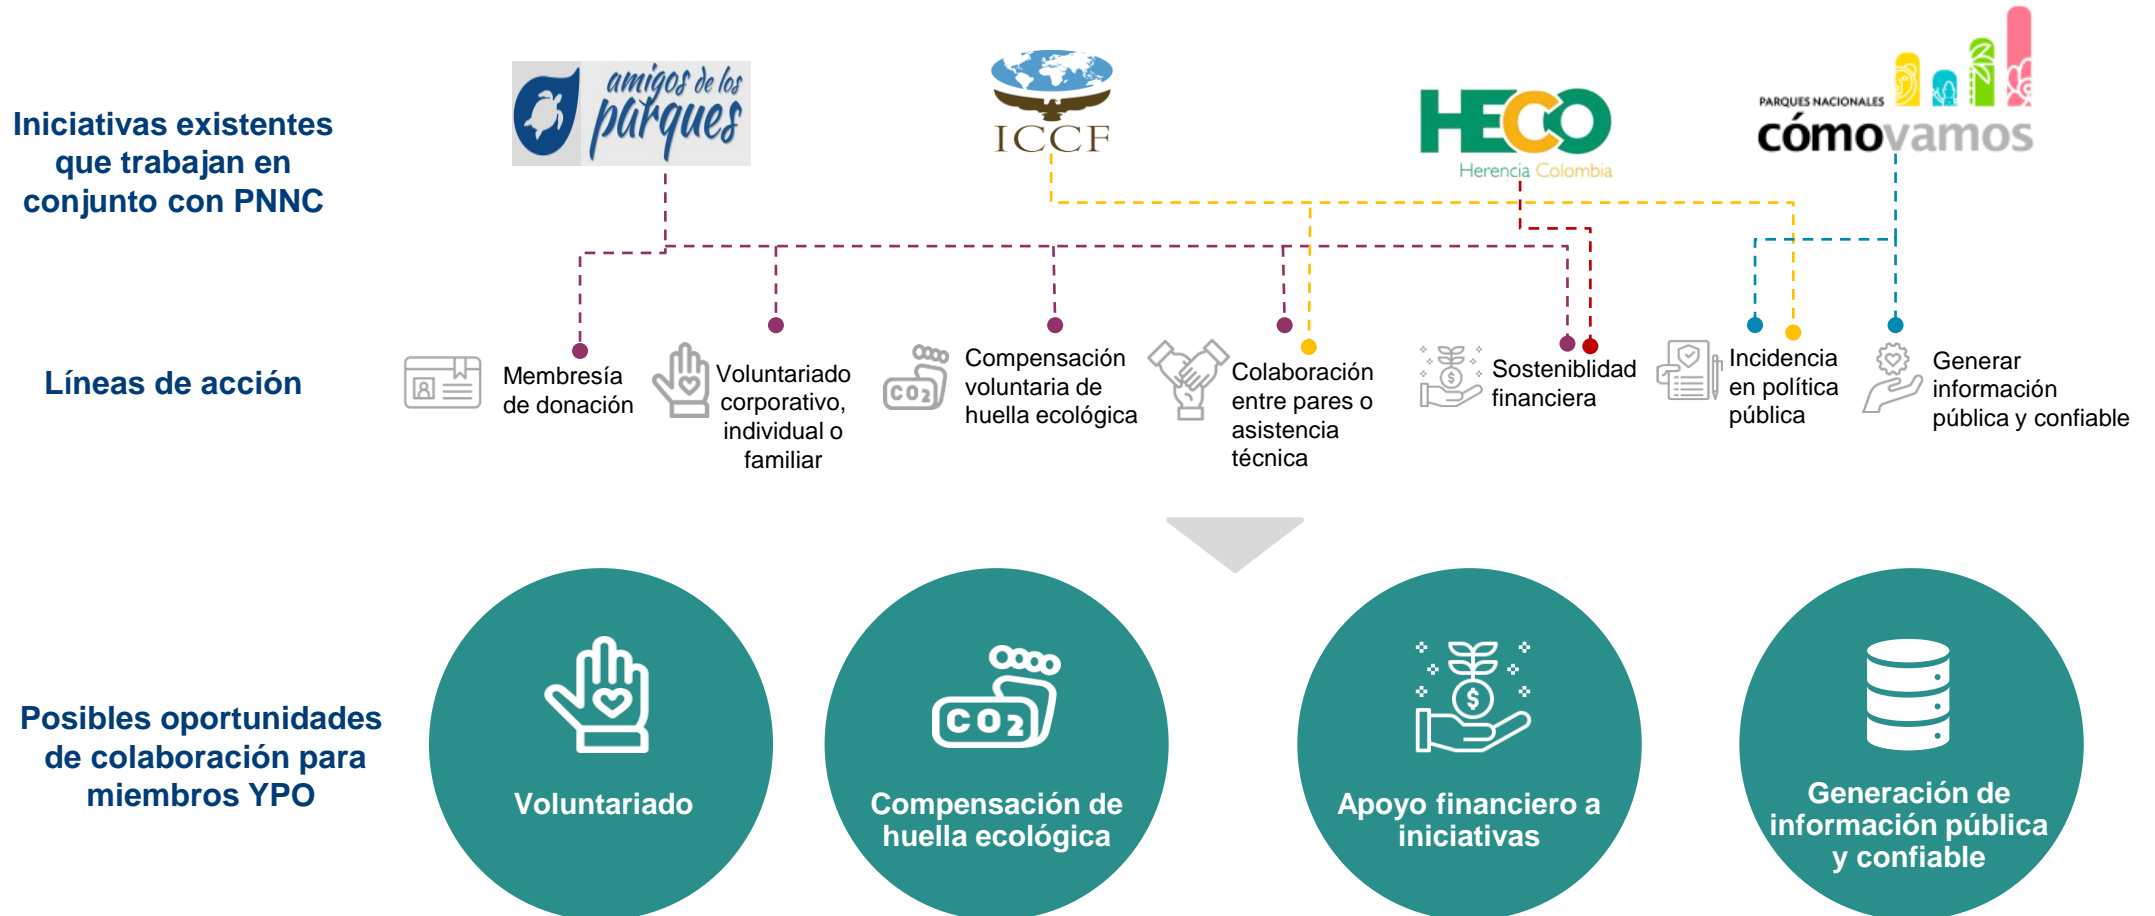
Iniciativas existentes que trabajan en conjunto con PNNC

amigos de los parques

ICCF

HECO
Herencia Colombia

PARQUES NACIONALES
cómovamos

Líneas de acción

Membresía de donación

Voluntariado corporativo, individual o familiar

$CO_2$

Compensación voluntaria de huella ecológica

Colaboración entre pares o asistencia técnica

Sosteniblidad financiera

Incidencia en política pública

Generar información pública y confiable

Posibles oportunidades de colaboración para miembros YPO

Voluntariado

$CO_2$

Compensación de huella ecológica

Apoyo financiero a iniciativas

Generación de información pública y confiable